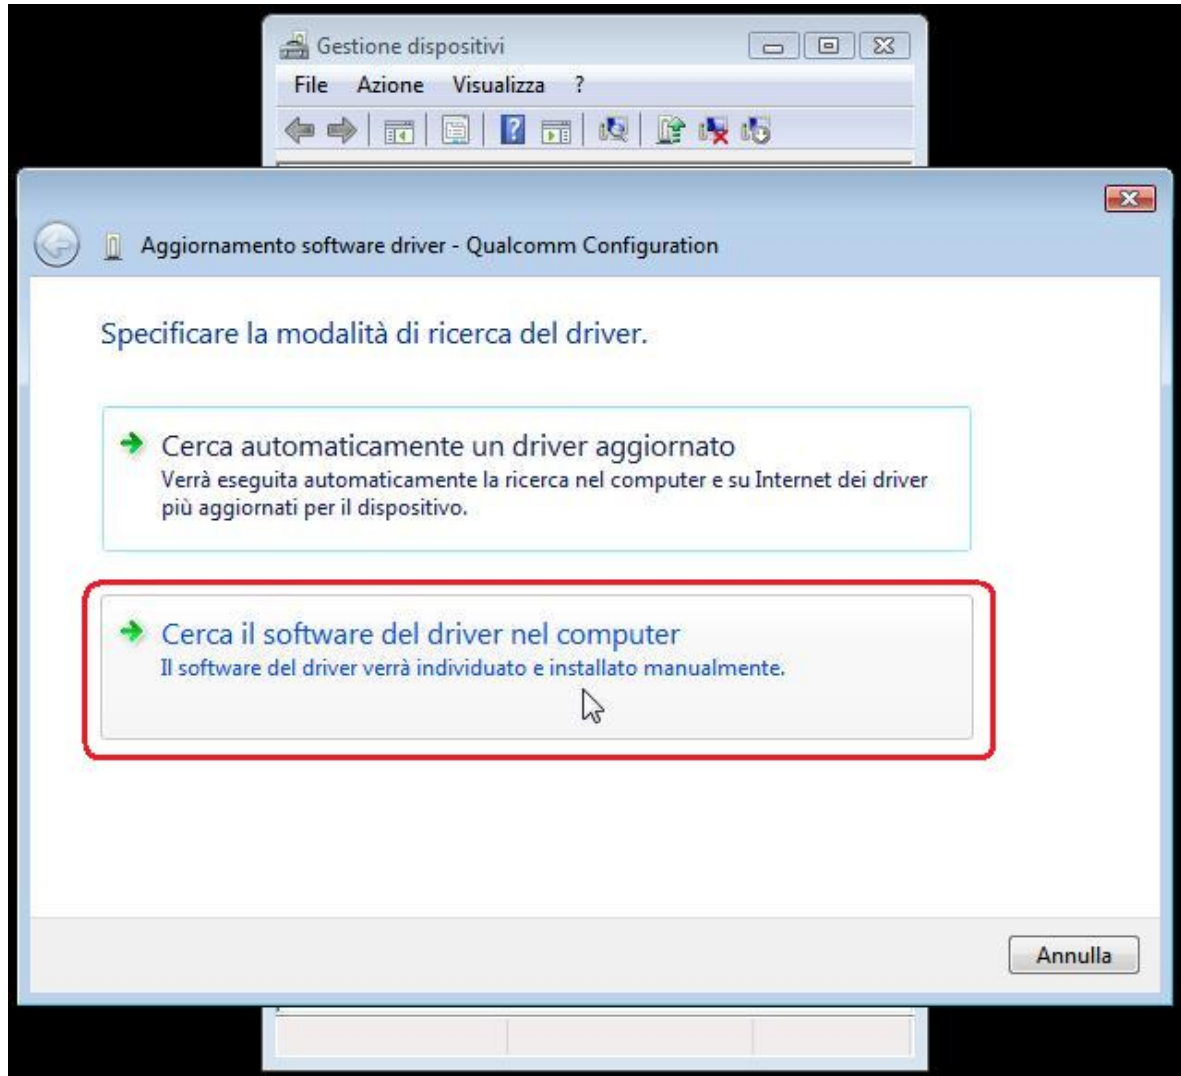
Gestione dispositivi

File Azione Visualizza ?

Aggiornamento software driver - Qualcomm Configuration

Specificare la modalità di ricerca del driver.

Cerca automaticamente un driver aggiornato
Verrà eseguita automaticamente la ricerca nel computer e su Internet dei driver più aggiornati per il dispositivo.

Cerca il software del driver nel computer
Il software del driver verrà individuato e installato manualmente.

Annulla